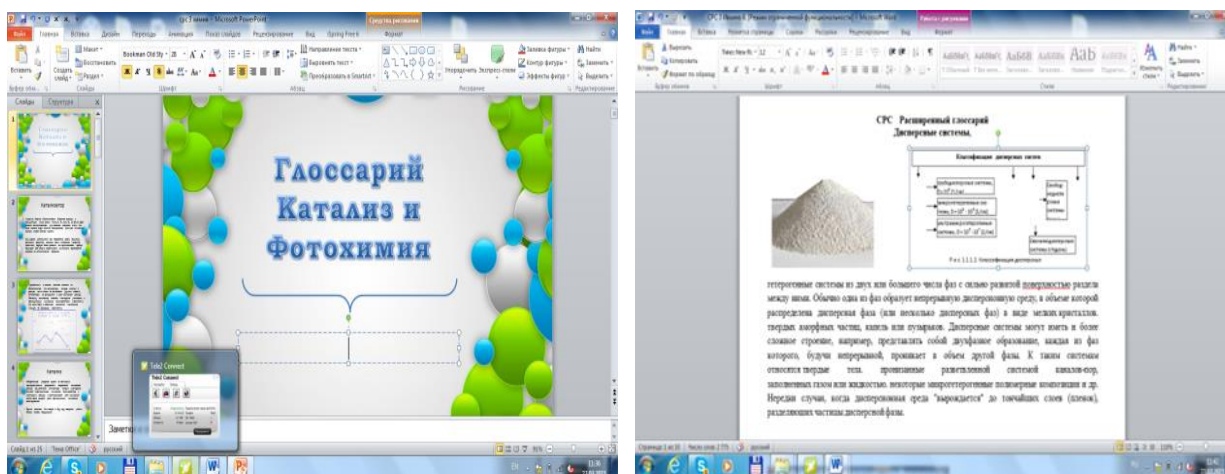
Глоссарий Катализ и Фотохимия

СРС Расширенный глоссарий
Дисперсные системы.

Классификация дисперсных систем

гетерогенные системы из двух или большего числа фаз с сильно развитой поверхностью раздела между ними. Обычно одна из фаз образует непрерывную дисперсионную среду, в объеме которой распределена дисперсная фаза (или несколько дисперсных фаз) в виде мелких кристаллов, твердых аморфных частиц, капель или пузырьков. Дисперсные системы могут иметь и более сложное строение, например, представлять собой двухфазное образование, каждая из фаз которого, будучи непрерывной, проникает в объем другой фазы. К таким системам относятся твердые тела, пронизанные разветвленной системой каналов-пор, заполненных газом или жидкостью, некоторые микрогетерогенные полимерные композиции и др. Нередки случаи, когда дисперсионная среда "вырождается" до тончайших слоев (пленок), разделяющих частицы дисперсной фазы.